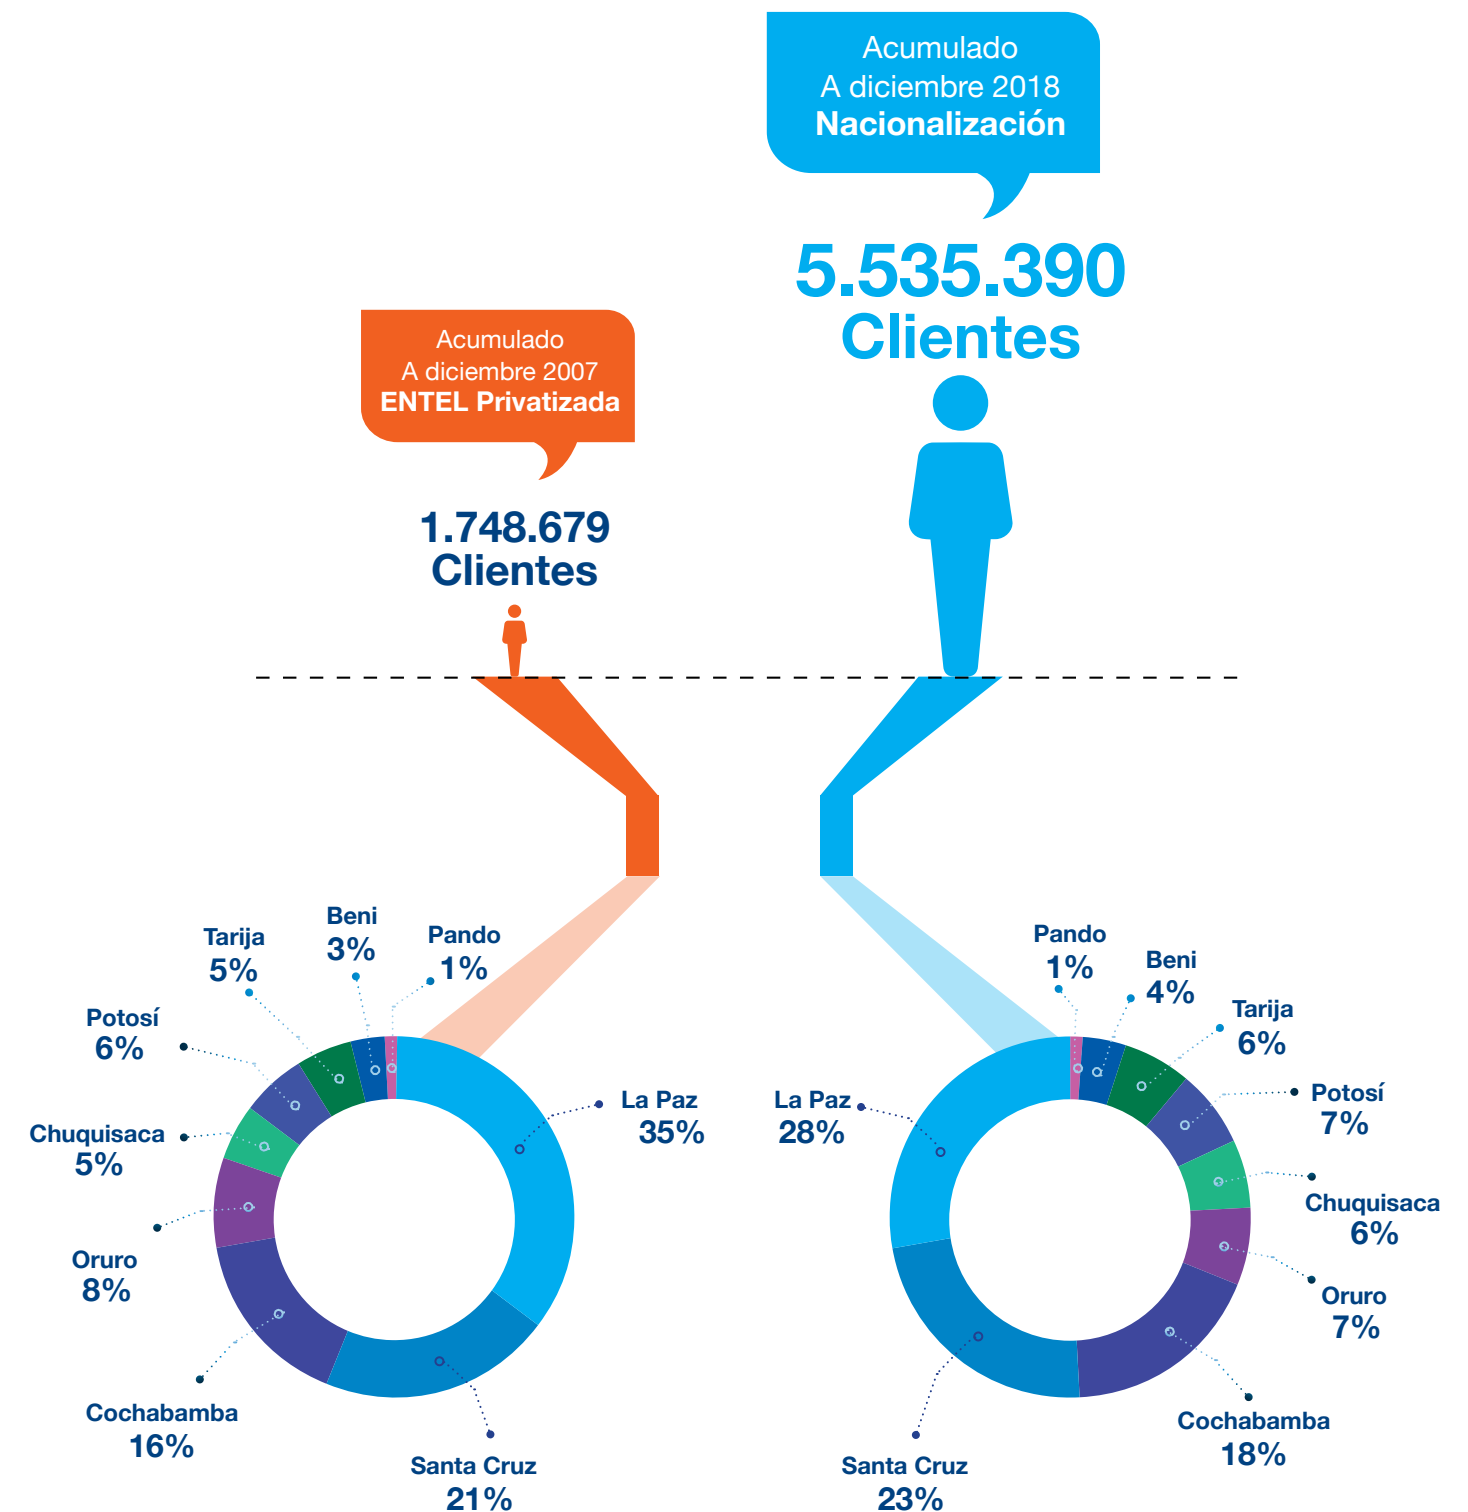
Acumulado
A diciembre 2018
Nacionalización

5.535.390
Clientes

Acumulado
A diciembre 2007
ENTEL Privatizada

1.748.679
Clientes

Tarija
5%

Beni
3%

Pando
1%

Potosí
6%

Chuquisaca
5%

Oruro
8%

Cochabamba
16%

Santa Cruz
21%

La Paz
35%

Pando
1%

Beni
4%

Tarija
6%

Potosí
7%

La Paz
28%

Chuquisaca
6%

Oruro
7%

Cochabamba
18%

Santa Cruz
23%